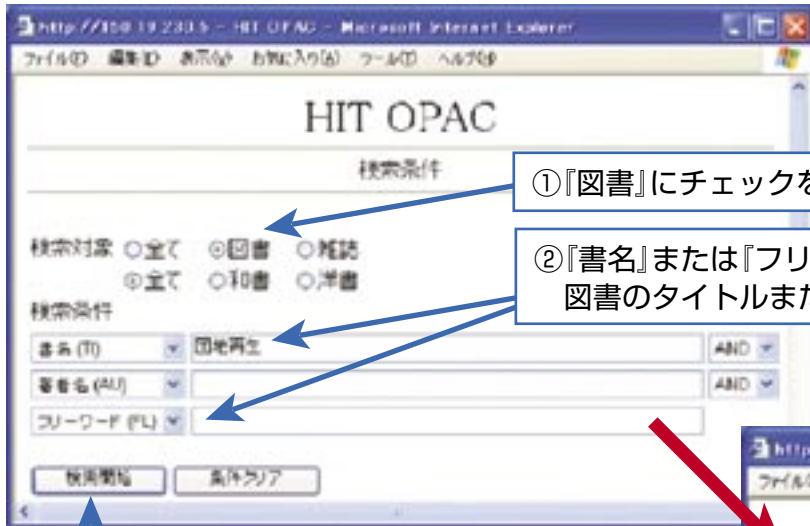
http://150.19.233.5 - HIT OPAC - Microsoft Internet Explorer
ファイル(F) 編集(E) 表示(V) お気に入り(A) ツール(T) ヘルプ(H)

HIT OPAC

検索条件

①『図書』にチェックを

検索対象 ○全て ⊙図書 ○雑誌
⊙全て ○和書 ○洋書
検索条件

②『書名』または『フリ
図書のタイトルまた

書名 (TI) 団地再生 AND
著者名 (AU) AND
フリーワード (FL)

検索開始 条件クリア

http
ファイル